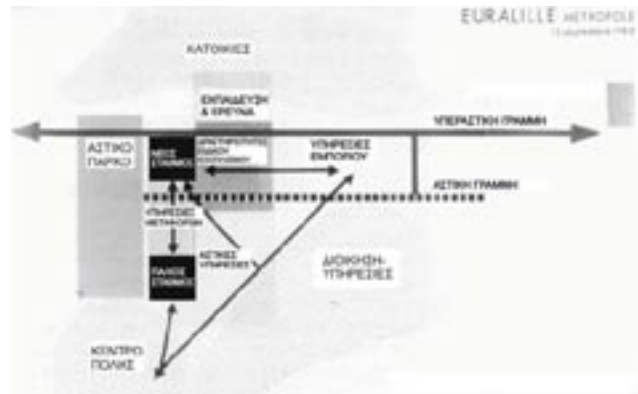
EURALILLE METROPOLE
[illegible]

ΚΑΤΟΙΚΙΕΣ

ΕΚΠΑΙΔΕΥΣΗ & ΕΡΕΥΝΑ

ΥΠΕΡΑΣΤΙΚΗ ΓΡΑΜΜΗ

ΑΣΤΙΚΟ ΠΑΡΚΟ

ΝΕΟΣ ΣΤΑΘΜΟΣ

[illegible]

ΥΠΗΡΕΣΙΕΣ ΕΜΠΟΡΙΟΥ

ΑΣΤΙΚΗ ΓΡΑΜΜΗ

ΥΠΗΡΕΣΙΕΣ ΜΕΤΑΦΟΡΩΝ

ΑΣΤΙΚΕΣ ΥΠΗΡΕΣΙΕΣ

ΔΙΟΙΚΗΣΗ-ΥΠΗΡΕΣΙΕΣ

ΠΑΛΙΟΣ ΣΤΑΘΜΟΣ

ΚΕΝΤΡΟ ΠΟΛΗΣ